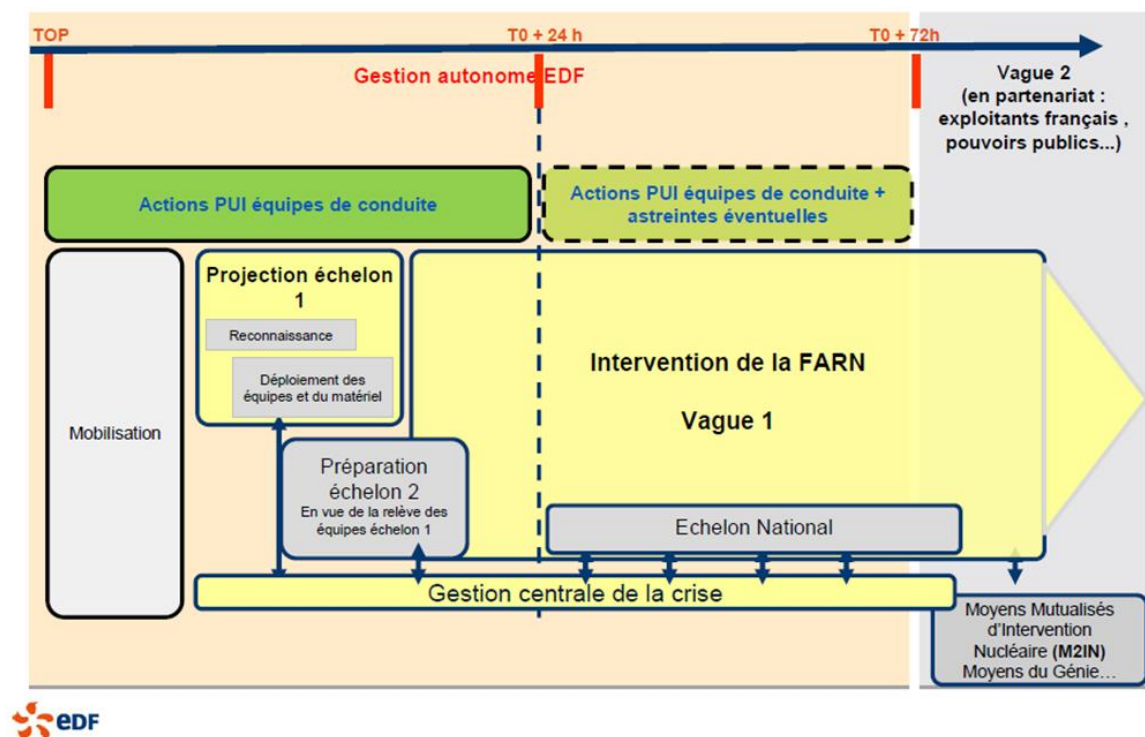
TOP

T0 + 24 h

T0 + 72h

Gestion autonome EDF

Vague 2 (en partenariat : exploitants français , pouvoirs publics...)

Actions PUI équipes de conduite

Actions PUI équipes de conduite + astreintes éventuelles

Mobilisation

Projection échelon 1

Reconnaissance

Déploiement des équipes et du matériel

Intervention de la FARN

Vague 1

Préparation échelon 2

En vue de la relève des équipes échelon 1

Echelon National

Gestion centrale de la crise

Moyens Mutualisés d'Intervention Nucléaire (M2IN) Moyens du Génie…

EDF